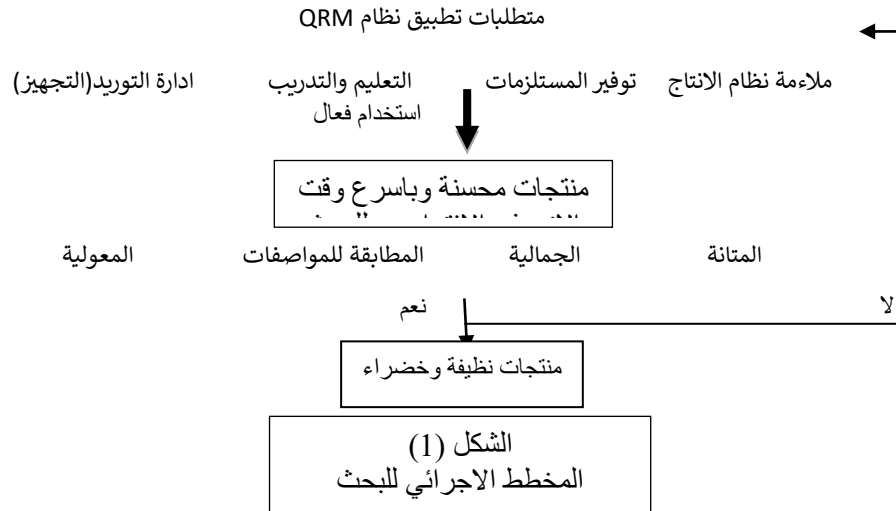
متطلبات تطبيق نظام QRM

ملاءمة نظام الانتاج توفير المستلزمات التعليم والتدريب ادارة التوريد(التجهيز)

استخدام فعال

منتجات محسنة وباسرع وقت

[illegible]

المتانة الجمالية المطابقة للمواصفات المعولية

لا نعم

منتجات نظيفة وخضراء

الشكل (1)
المخطط الاجرائي للبحث